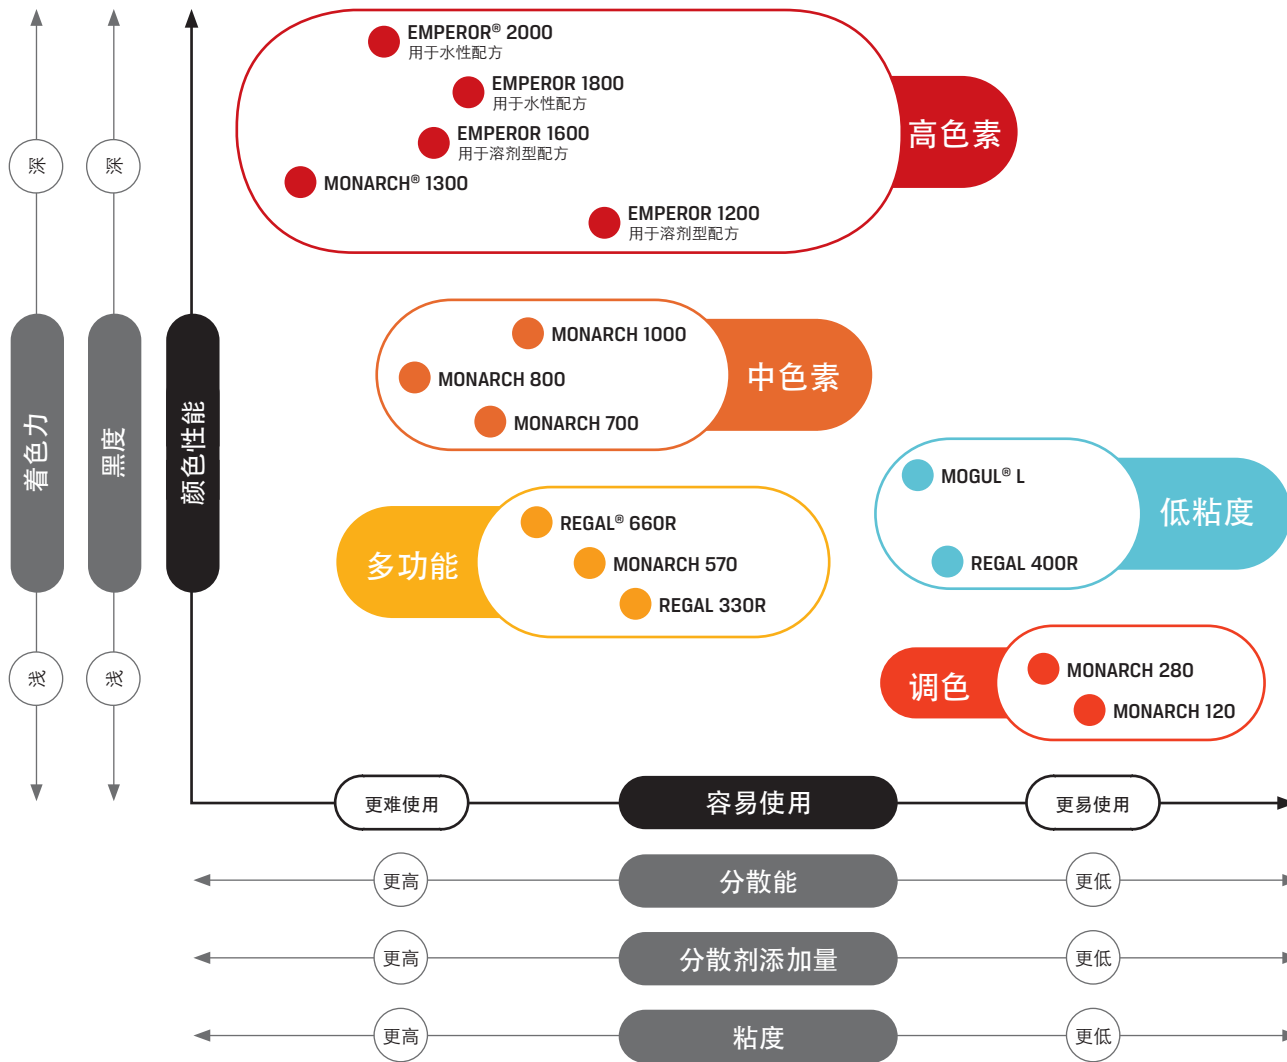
深
着色力
浅

深
黑度
浅

颜色性能

EMPEROR® 2000
用于水性配方
EMPEROR 1800
用于水性配方
EMPEROR 1600
用于溶剂型配方
MONARCH® 1300
EMPEROR 1200
用于溶剂型配方
高色素

MONARCH 1000
MONARCH 800
MONARCH 700
中色素

MOGUL® L
REGAL 400R
低粘度

多功能
REGAL® 660R
MONARCH 570
REGAL 330R

调色
MONARCH 280
MONARCH 120

更难使用
容易使用
更易使用

更高
分散能
更低

更高
分散剂添加量
更低

更高
粘度
更低